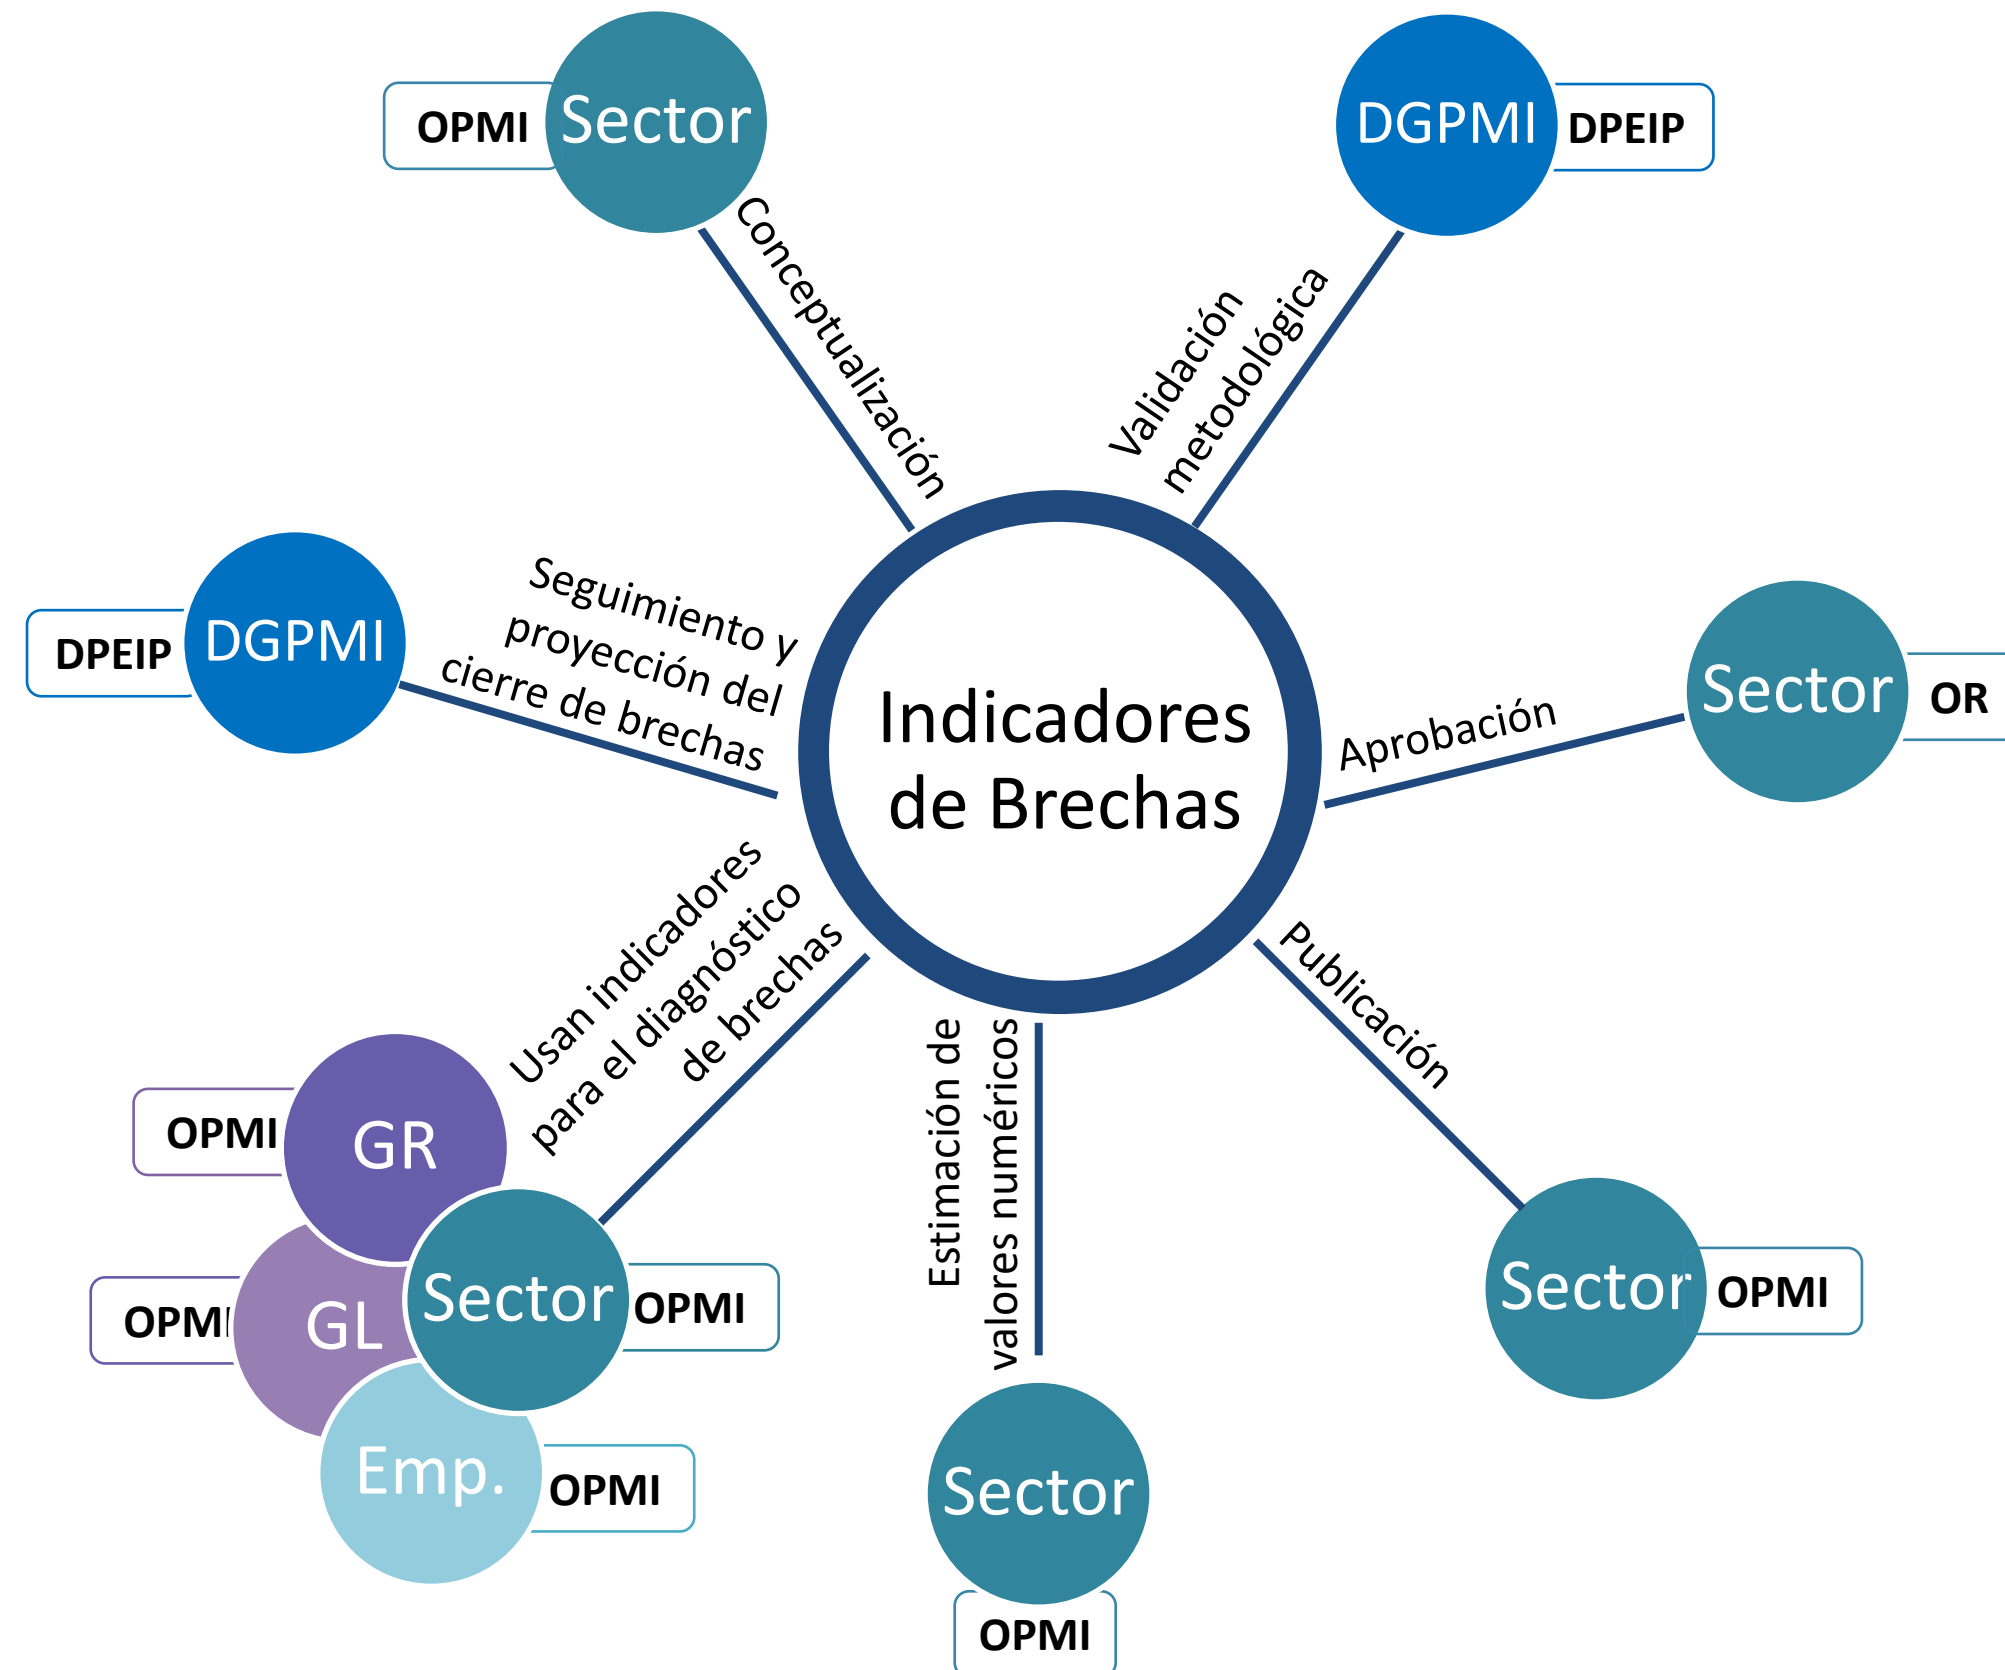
Indicadores de Brechas

OPMI
Sector
Conceptualización

DGPMI
DPEIP
Validación metodológica

Sector
OR
Aprobación

Publicación
Sector
OPMI

Estimación de valores numéricos
Sector
OPMI

Usan indicadores para el diagnóstico de brechas
OPMI
GR
OPMI
GL
Sector
OPMI
Emp.
OPMI

Seguimiento y proyección del cierre de brechas
DPEIP
DGPMI